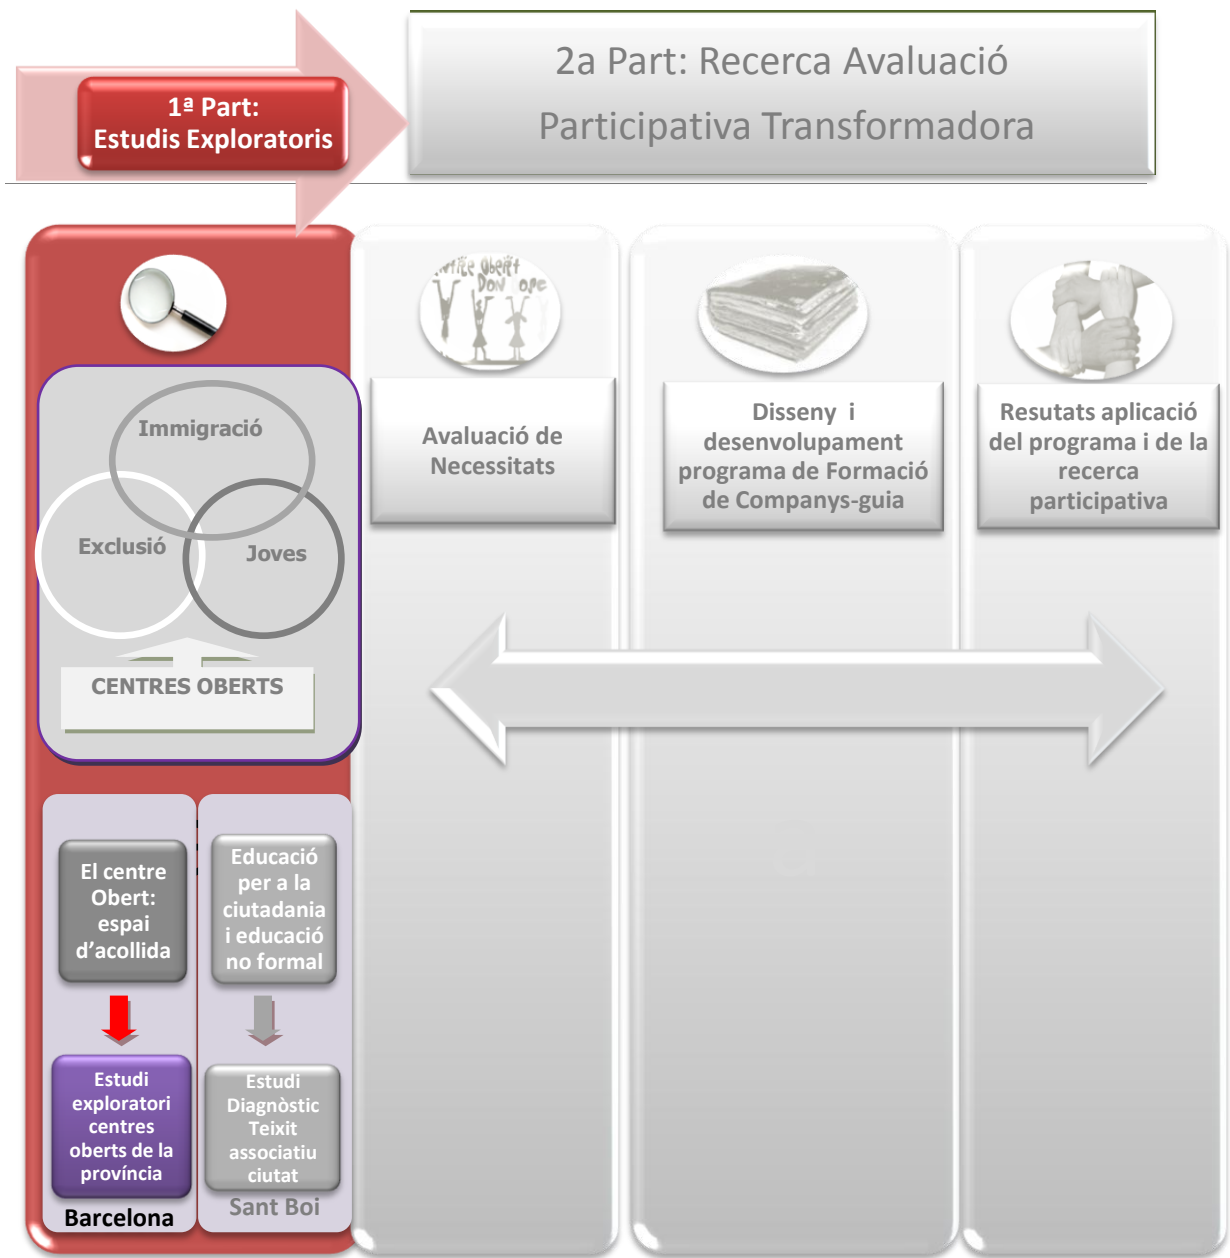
1ª Part:
Estudis Exploratoris

2a Part: Recerca Avaluació Participativa Transformadora

Immigració

Exclusió

Joves

CENTRES OBERTS

El centre Obert: espai d'acollida

Estudi exploratori centres oberts de la província

Barcelona

Educació per a la ciutadania i educació no formal

Estudi Diagnòstic Teixit associatiu ciutat

Sant Boi

Avaluació de Necessitats

Disseny i desenvolupament programa de Formació de Companys-guia

Resutats aplicació del programa i de la recerca participativa